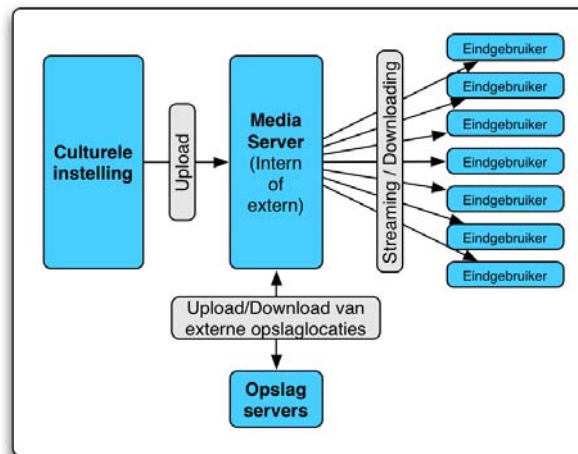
Culturele instelling

Upload

Media Server (Intern of extern)

Streaming / Downloading

Eindgebruiker

Eindgebruiker

Eindgebruiker

Eindgebruiker

Eindgebruiker

Eindgebruiker

Eindgebruiker

Upload/Download van externe opslaglocaties

Opslag servers